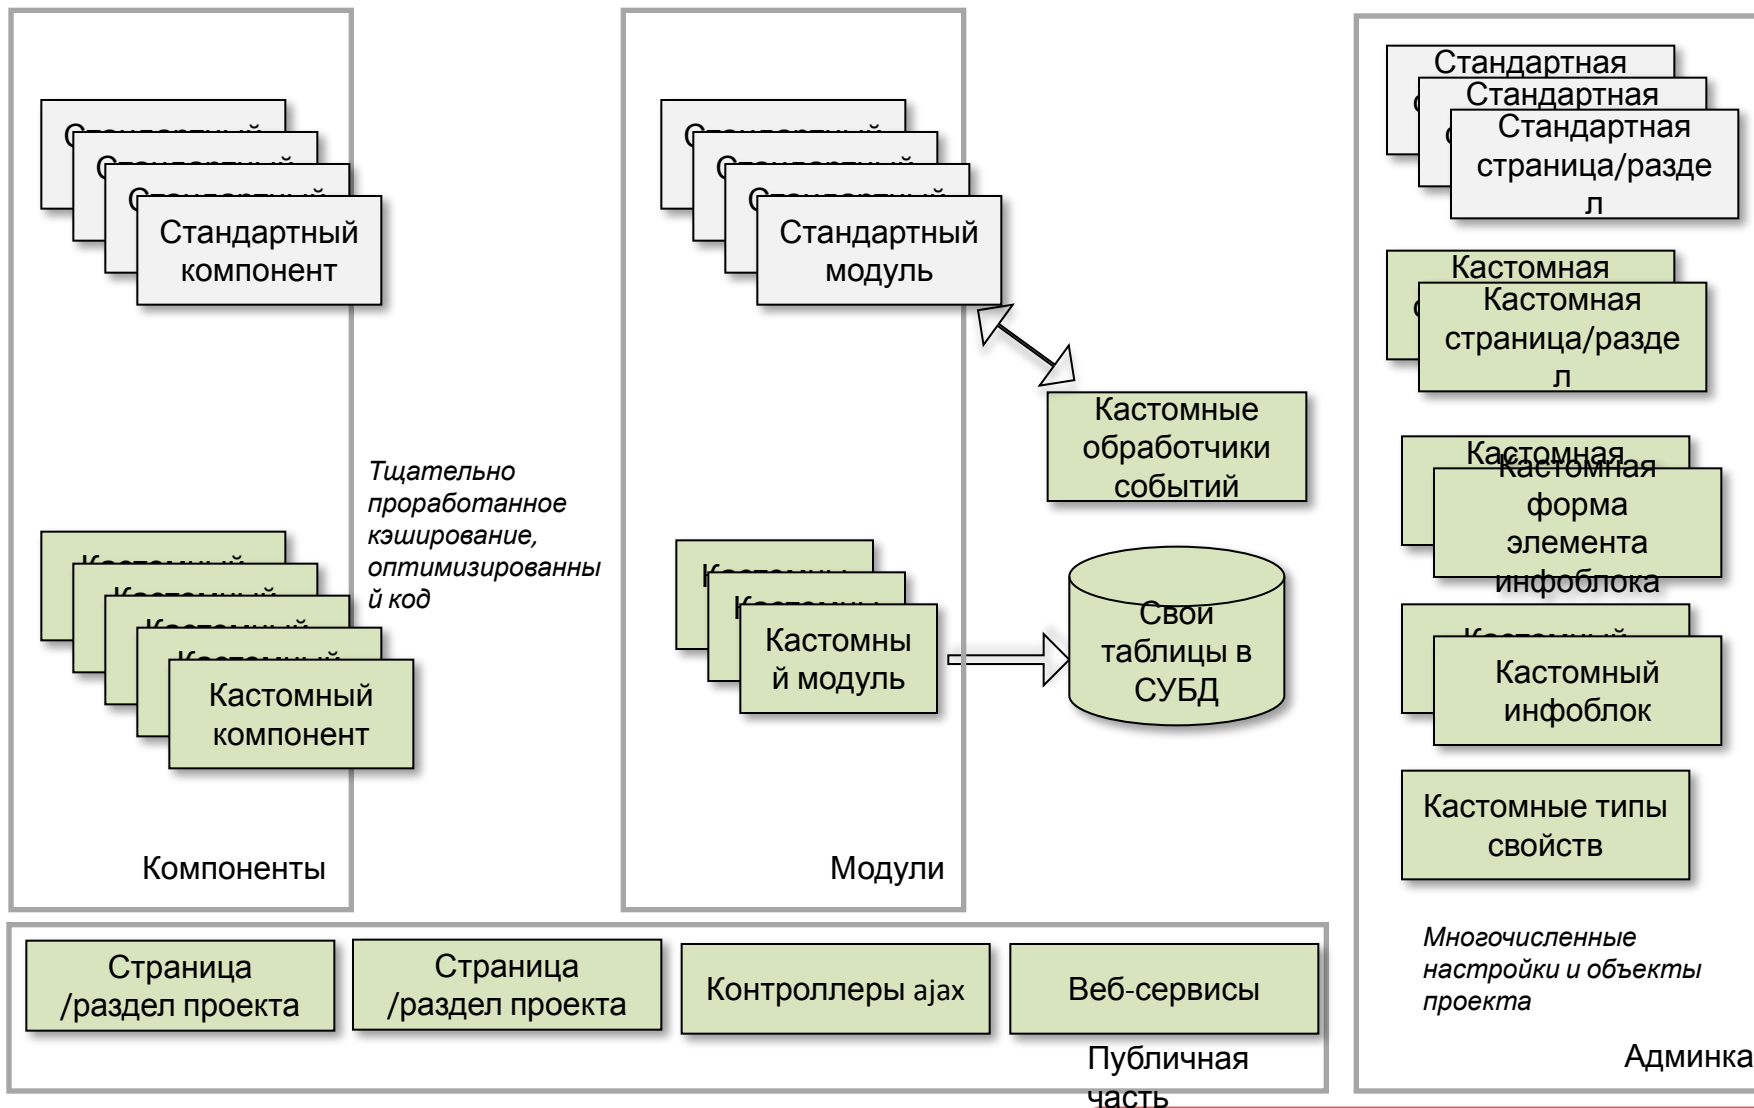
Стандартный компонент

Тщательно проработанное кэширование, оптимизированный код

Кастомный компонент

Компоненты

Стандартный модуль

Кастомные обработчики событий

Кастомный модуль

Свои таблицы в СУБД

Модули

Стандартная
Стандартная
Стандартная страница/раздел

Кастомная
Кастомная страница/раздел

Кастомная
Кастомная форма элемента инфоблока

Кастомный инфоблок

Кастомные типы свойств

Многочисленные настройки и объекты проекта

Админка

Страница /раздел проекта

Страница /раздел проекта

Контроллеры ajax

Веб-сервисы

Публичная часть